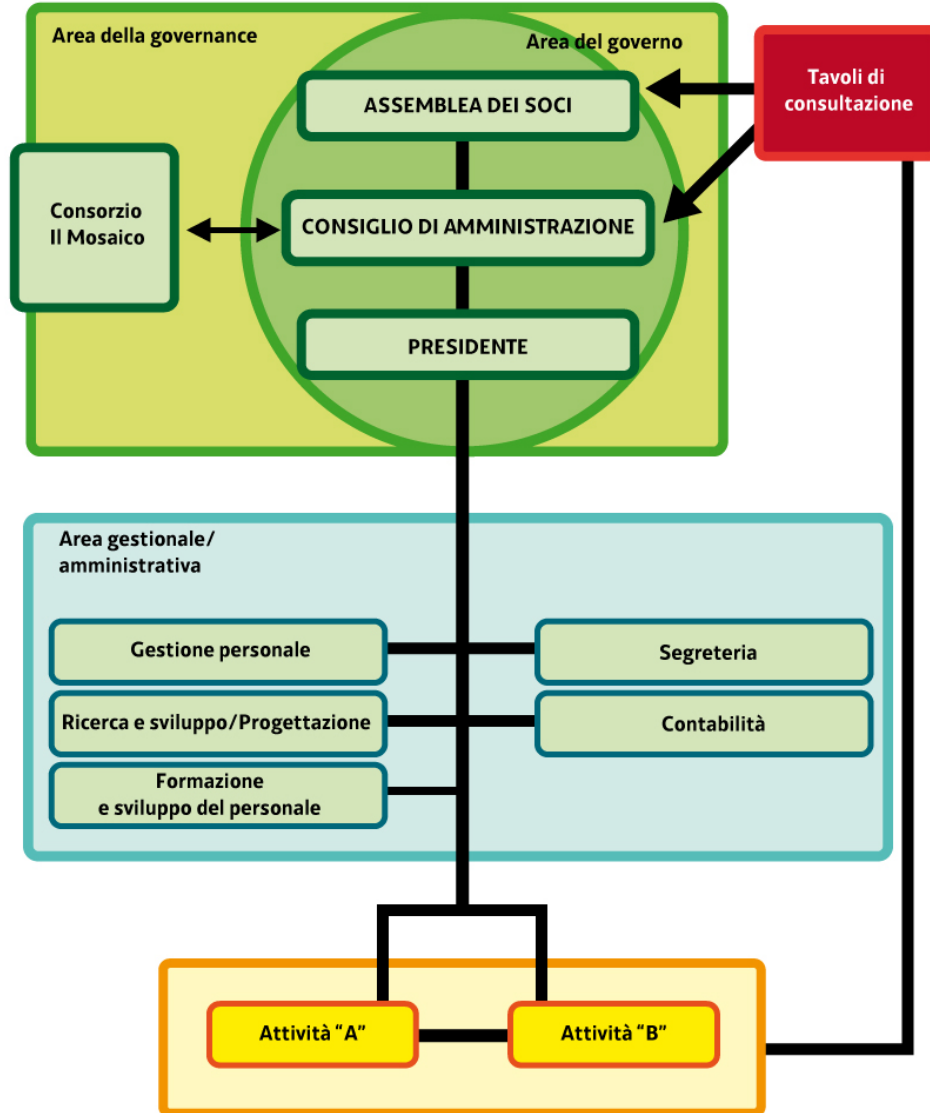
Area della governance

Area del governo

Tavoli di consultazione

ASSEMBLEA DEI SOCI

Consorzio Il Mosaico

CONSIGLIO DI AMMINISTRAZIONE

PRESIDENTE

Area gestionale/ amministrativa

Gestione personale

Segreteria

Ricerca e sviluppo/Progettazione

Contabilità

Formazione e sviluppo del personale

Attività “A”

Attività “B”